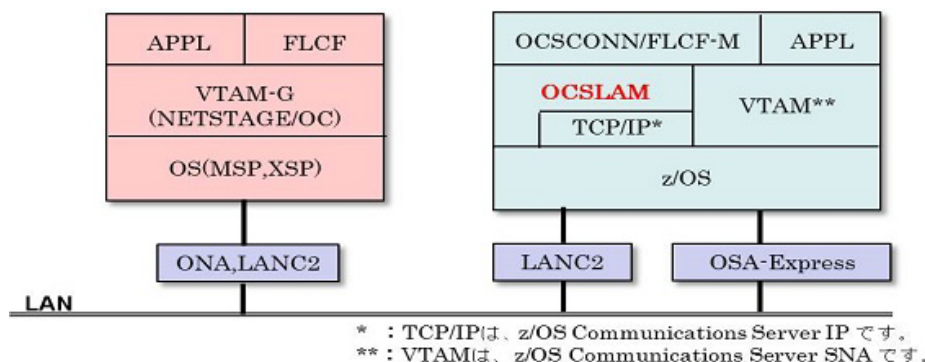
APPL
FLCF
VTAM-G
(NETSTAGE/OC)
OS(MSP,XSP)

OCSCONN/FLCF-M
APPL
OCSLAM
TCP/IP*
VTAM**
z/OS

ONA,LANC2
LANC2
OSA-Express

LAN

* ：TCP/IPは、z/OS Communications Server IP です。
**：VTAMは、z/OS Communications Server SNA です。